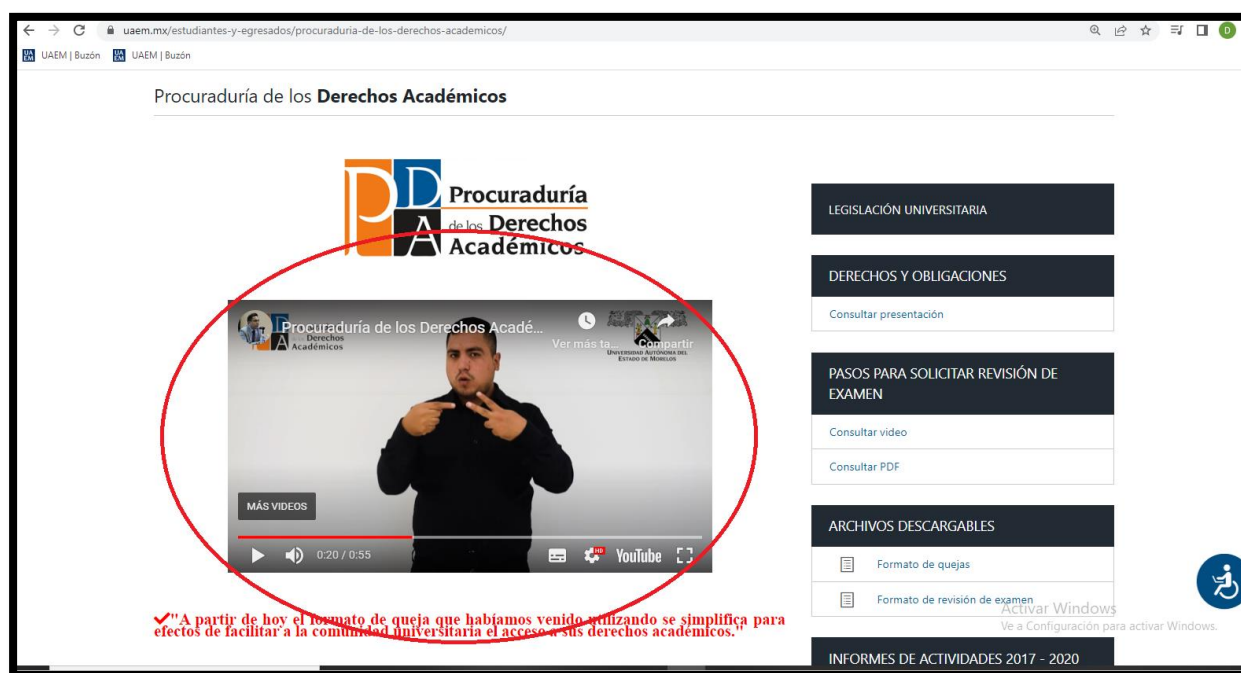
uaem.mx/estudiantes-y-egresados/procuraduria-de-los-derechos-academicos/

UAEM | Buzón UAEM | Buzón

Procuraduría de los **Derechos Académicos**

PDA Procuraduría de los Derechos Académicos

Procuraduría de los Derechos Acadé...

Ver más ta... Compartir

Universidad Autónoma del Estado de Morelos

MÁS VIDEOS

0:20 / 0:55

YouTube

✔"A partir de hoy el formato de queja que habíamos venido utilizando se simplifica para efectos de facilitar a la comunidad universitaria el acceso a sus derechos académicos."

LEGISLACIÓN UNIVERSITARIA

DERECHOS Y OBLIGACIONES

Consultar presentación

PASOS PARA SOLICITAR REVISIÓN DE EXAMEN

Consultar video

Consultar PDF

ARCHIVOS DESCARGABLES

Formato de quejas

Formato de revisión de examen

Activar Windows
Ve a Configuración para activar Windows.

INFORMES DE ACTIVIDADES 2017 - 2020